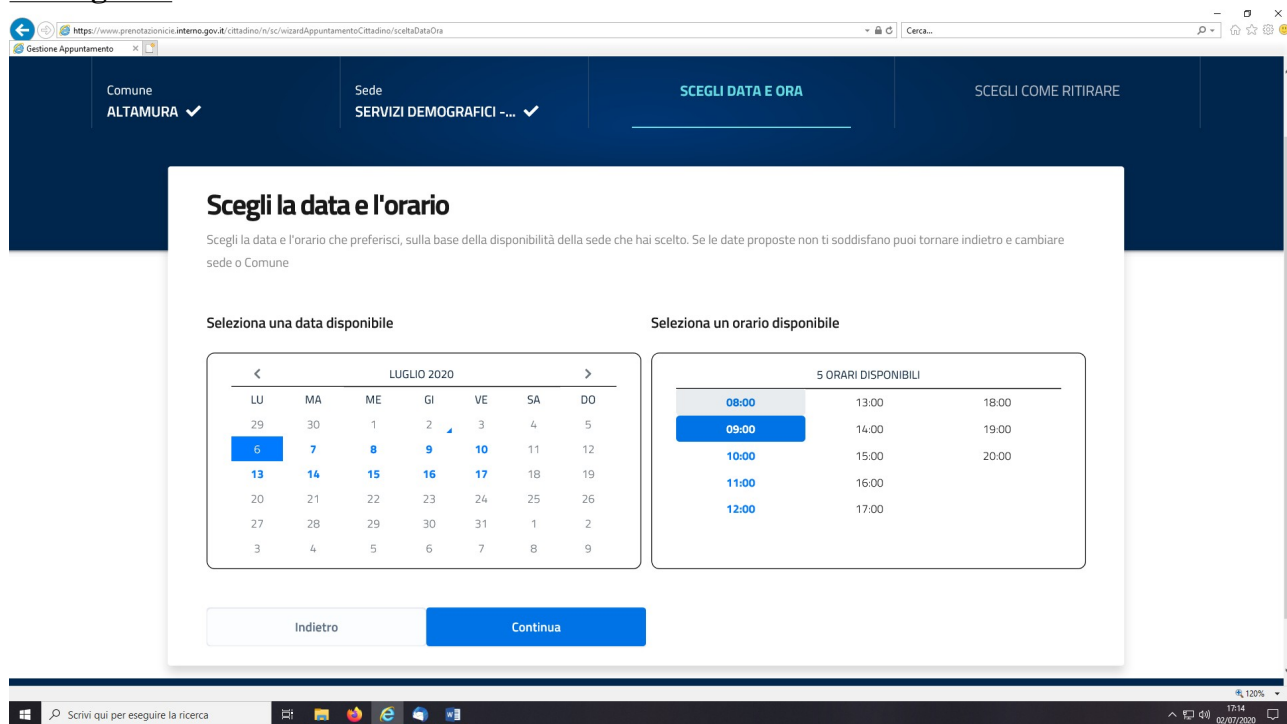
https://www.prenotazionicie.interno.gov.it/cittadino/n/sc/wizardAppuntamentoCittadino/sceltaDataOra

Cerca...

Gestione Appuntamento

Comune
ALTAMURA ✔

Sede
SERVIZI DEMOGRAFICI -... ✔

SCEGLI DATA E ORA

SCEGLI COME RITIRARE

Scegli la data e l'orario

Scegli la data e l'orario che preferisci, sulla base della disponibilità della sede che hai scelto. Se le date proposte non ti soddisfano puoi tornare indietro e cambiare sede o Comune

Seleziona una data disponibile

Seleziona un orario disponibile

‹ LUGLIO 2020 ›

| LU | MA | ME | GI | VE | SA | DO |
|---|---|---|---|---|---|---|
| 29 | 30 | 1 | 2 | 3 | 4 | 5 |
| 6 | 7 | 8 | 9 | 10 | 11 | 12 |
| 13 | 14 | 15 | 16 | 17 | 18 | 19 |
| 20 | 21 | 22 | 23 | 24 | 25 | 26 |
| 27 | 28 | 29 | 30 | 31 | 1 | 2 |
| 3 | 4 | 5 | 6 | 7 | 8 | 9 |

5 ORARI DISPONIBILI

| | | |
|---|---|---|
| 08:00 | 13:00 | 18:00 |
| 09:00 | 14:00 | 19:00 |
| 10:00 | 15:00 | 20:00 |
| 11:00 | 16:00 | |
| 12:00 | 17:00 | |

Indietro

Continua

120%

Scrivi qui per eseguire la ricerca

17:14
02/07/2020